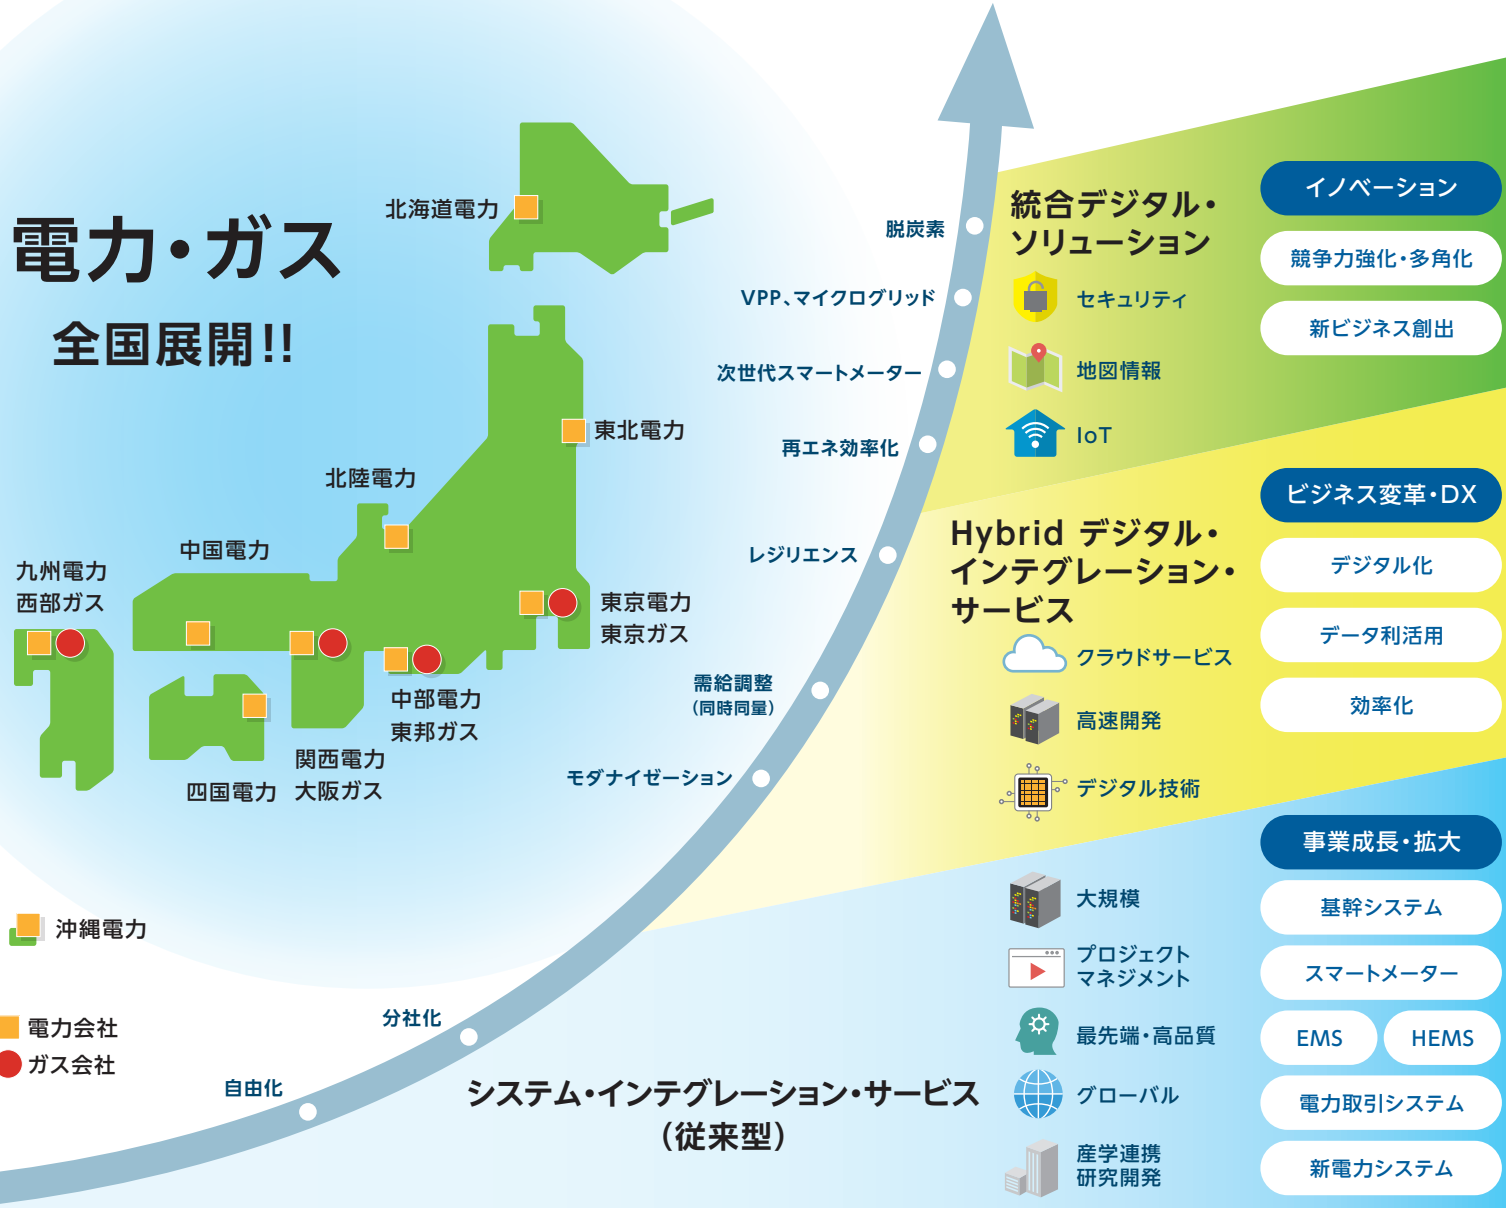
電力・ガス

全国展開!!

北海道電力

東北電力

北陸電力

中国電力

九州電力
西部ガス

東京電力
東京ガス

中部電力
東邦ガス

関西電力
大阪ガス

四国電力

沖縄電力

電力会社
ガス会社

脱炭素

VPP、マイクログリッド

次世代スマートメーター

再エネ効率化

レジリエンス

需給調整
(同時同量)

モダナイゼーション

分社化

自由化

統合デジタル・ソリューション

セキュリティ

地図情報

IoT

Hybrid デジタル・インテグレーション・サービス

クラウドサービス

高速開発

デジタル技術

システム・インテグレーション・サービス
(従来型)

大規模

プロジェクト
マネジメント

最先端・高品質

グローバル

産学連携
研究開発

イノベーション

競争力強化・多角化

新ビジネス創出

ビジネス変革・DX

デジタル化

データ利活用

効率化

事業成長・拡大

基幹システム

スマートメーター

EMS

HEMS

電力取引システム

新電力システム